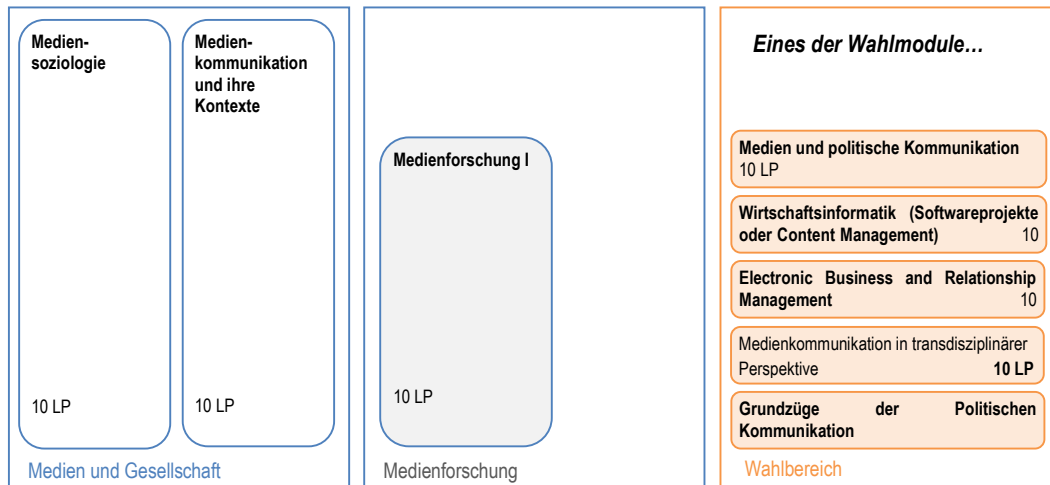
Mediensoziologie

10 LP

Medienkommunikation und ihre Kontexte

10 LP

Medien und Gesellschaft

Medienforschung I

10 LP

Medienforschung

Eines der Wahlmodule…

Medien und politische Kommunikation 10 LP

Wirtschaftsinformatik (Softwareprojekte oder Content Management) 10

Electronic Business and Relationship Management 10

Medienkommunikation in transdisziplinärer Perspektive 10 LP

Grundzüge der Politischen Kommunikation

Wahlbereich